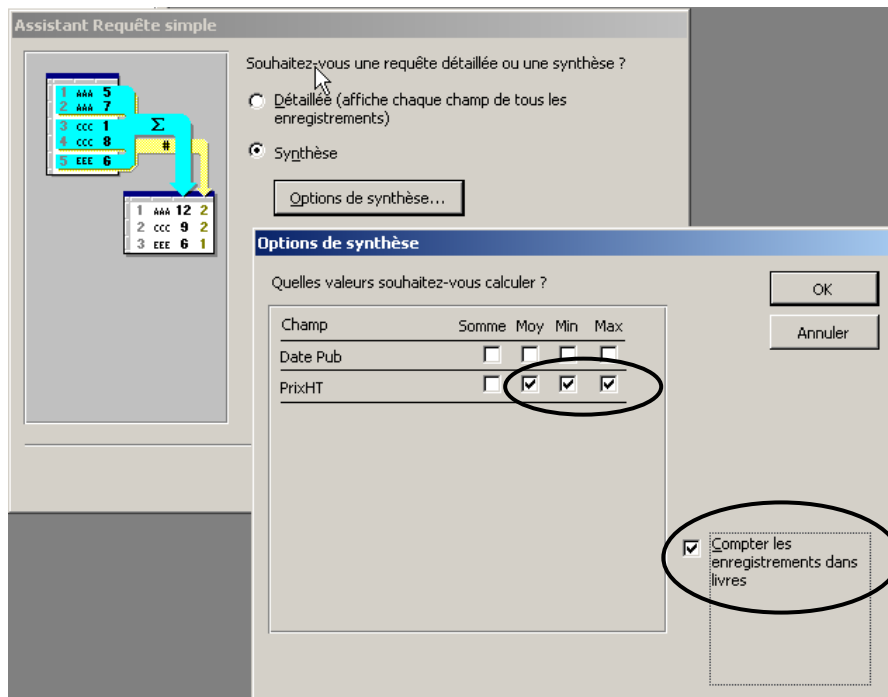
Assistant Requête simple

Souhaitez-vous une requête détaillée ou une synthèse ?

Détaillée (affiche chaque champ de tous les enregistrements)

Synthèse

Options de synthèse...

| 1 | AAA | 5 |
|---|---|---|
| 2 | AAA | 7 |
| 3 | CCC | 1 |
| 4 | CCC | 8 |
| 5 | EEE | 6 |

Σ

#

| 1 | AAA | 12 | 2 |
|---|---|---|---|
| 2 | CCC | 9 | 2 |
| 3 | EEE | 6 | 1 |

Options de synthèse

Quelles valeurs souhaitez-vous calculer ?

OK

Annuler

| Champ | Somme | Moy | Min | Max |
|---|---|---|---|---|
| Date Pub | ☐ | ☐ | ☐ | ☐ |
| PrixHT | ☐ | ☑ | ☑ | ☑ |

Compter les enregistrements dans livres